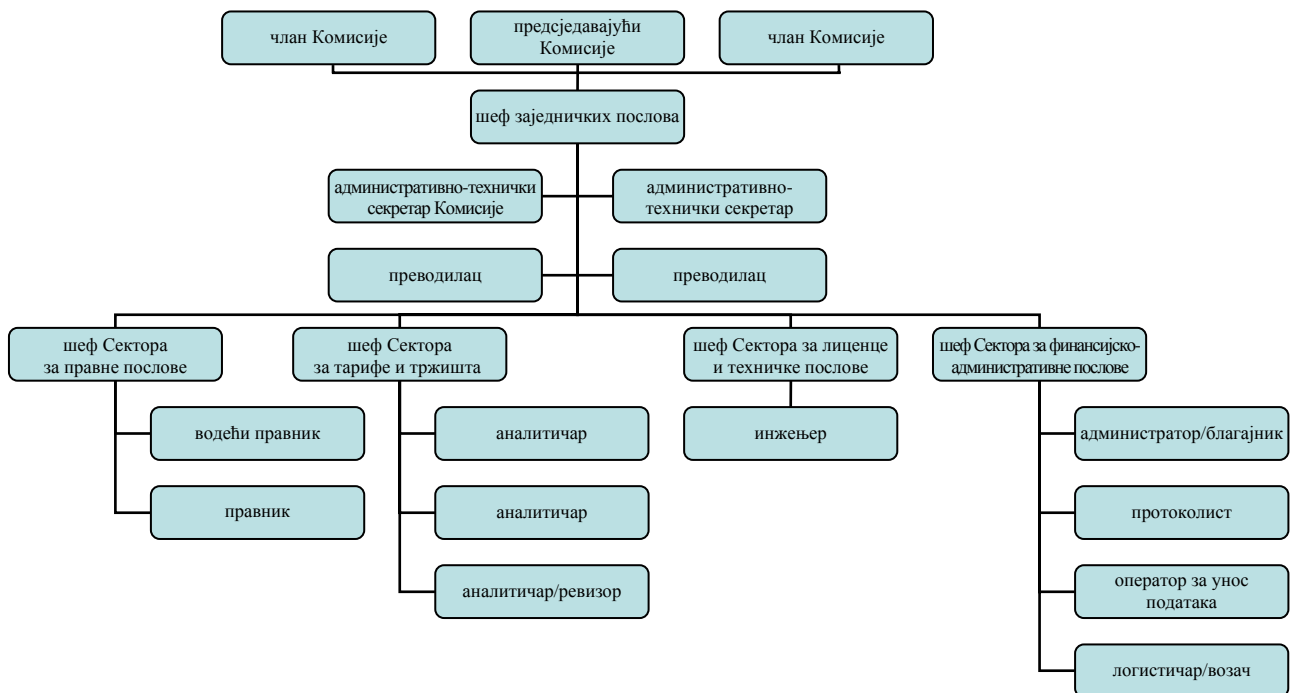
члан Комисије

предсједавајући Комисије

члан Комисије

шеф заједничких послова

административно-технички секретар Комисије

административно-технички секретар

преводилац

преводилац

шеф Сектора за правне послове

водећи правник

правник

шеф Сектора за тарифе и тржишта

аналитичар

аналитичар

аналитичар/ревизор

шеф Сектора за лиценце и техничке послове

инжењер

шеф Сектора за финансијско-административне послове

администратор/благајник

протоколист

оператор за унос података

логистичар/возач